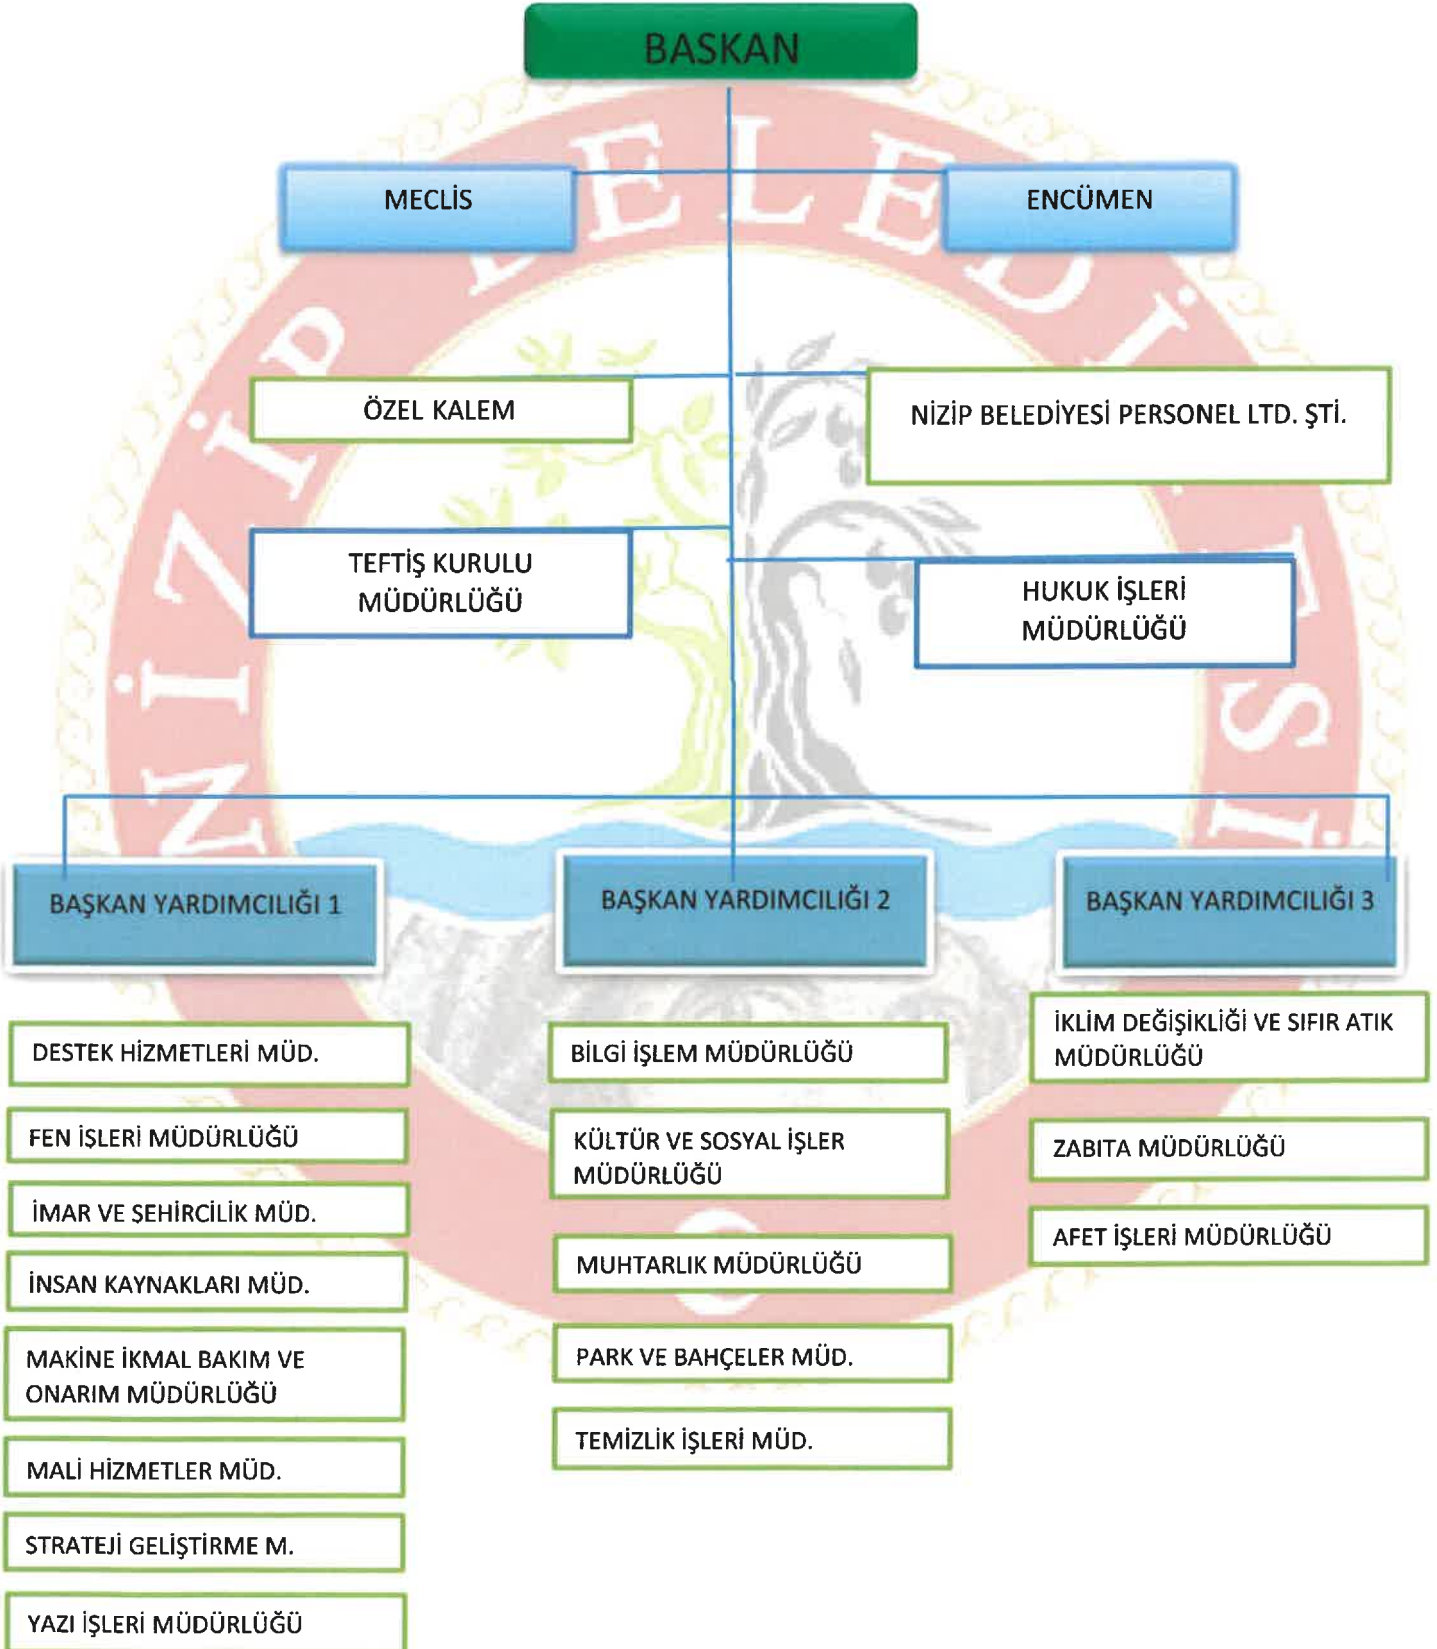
BASKAN

MECLİS

ENCÜMEN

ÖZEL KALEM

NİZİP BELEDİYESİ PERSONEL LTD. ŞTİ.

TEFTİŞ KURULU MÜDÜRLÜĞÜ

HUKUK İŞLERİ MÜDÜRLÜĞÜ

BAŞKAN YARDIMCILIĞI 1

BAŞKAN YARDIMCILIĞI 2

BAŞKAN YARDIMCILIĞI 3

DESTEK HİZMETLERİ MÜD.

FEN İŞLERİ MÜDÜRLÜĞÜ

İMAR VE ŞEHİRCİLİK MÜD.

İNSAN KAYNAKLARI MÜD.

MAKİNE İKMAL BAKIM VE ONARIM MÜDÜRLÜĞÜ

MALİ HİZMETLER MÜD.

STRATEJİ GELİŞTİRME M.

YAZI İŞLERİ MÜDÜRLÜĞÜ

BİLGİ İŞLEM MÜDÜRLÜĞÜ

KÜLTÜR VE SOSYAL İŞLER MÜDÜRLÜĞÜ

MUHTARLIK MÜDÜRLÜĞÜ

PARK VE BAHÇELER MÜD.

TEMİZLİK İŞLERİ MÜD.

İKLİM DEĞİŞİKLİĞİ VE SIFIR ATIK MÜDÜRLÜĞÜ

ZABITA MÜDÜRLÜĞÜ

AFET İŞLERİ MÜDÜRLÜĞÜ